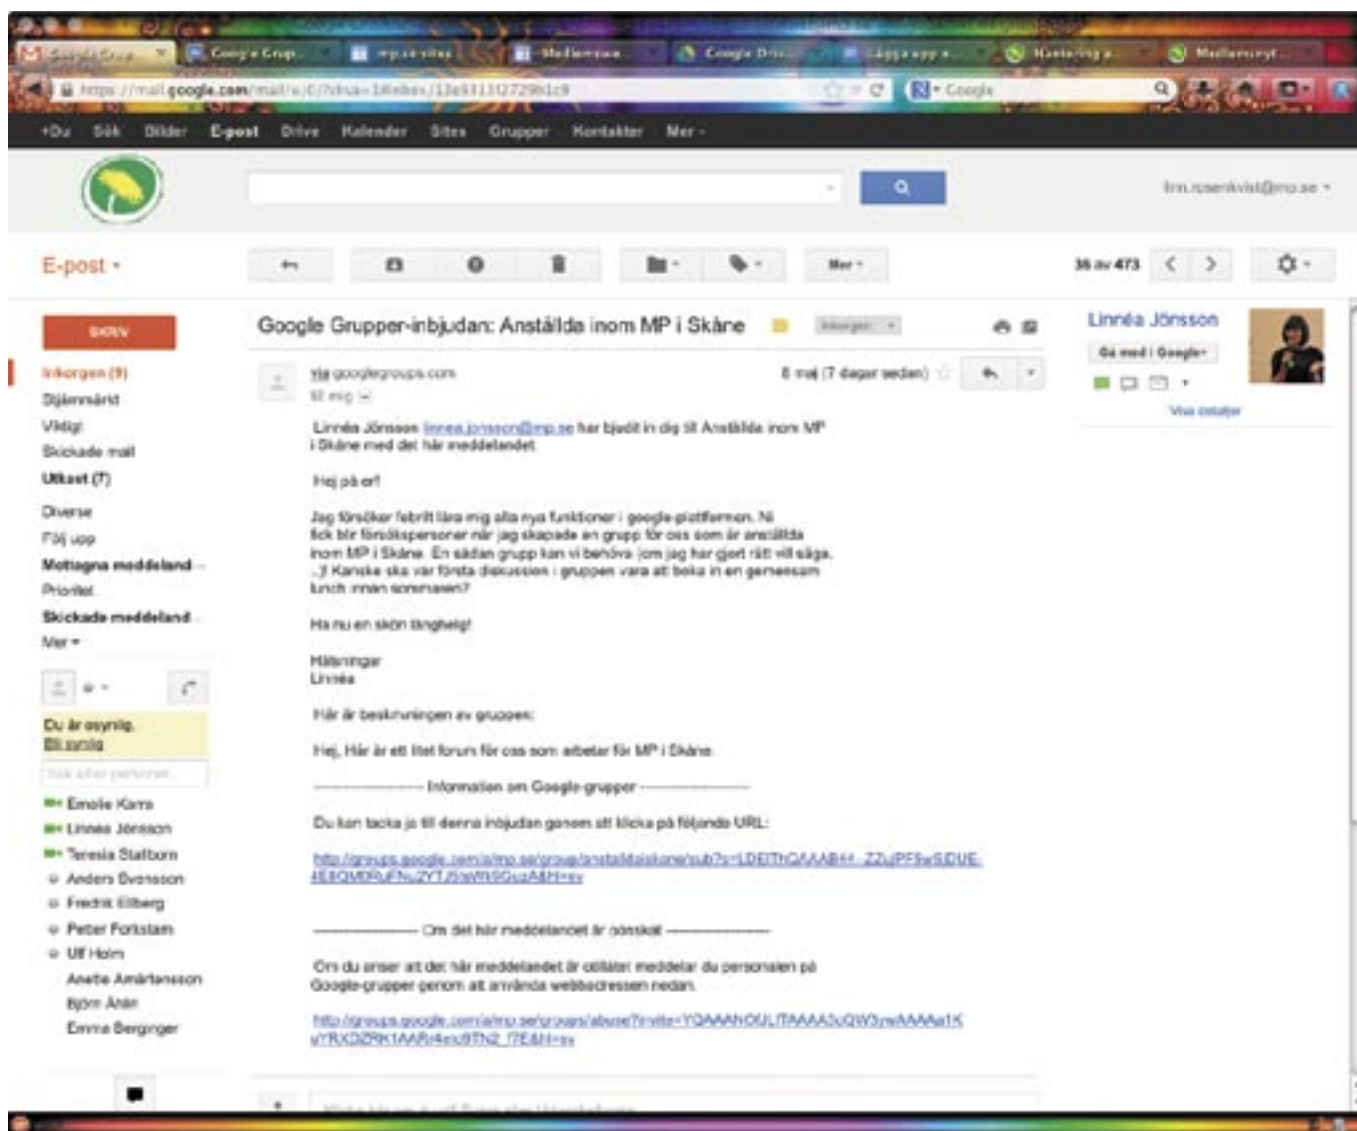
+Du Sök Bilder E-post Drive Kalender Sites Grupper Kontakter Mer -

E-post -

SKRIV

Inkorgen (9)
Stjärnmärkt
Viktigt
Skickade mail
Utkast (7)
Diverse
Följ upp
Mottagna meddeland
Prioritet
Skickade meddeland
Mer -

Du är osynlig.
Bli synlig

Emelie Karro
Linnea Jönsson
Teresia Stallborn
Anders Svensson
Fredrik Ellberg
Peter Forkstam
Ulf Holm
Anette Amårtensson
Björn Ahlin
Emma Berginger

36 av 473

Google Grupper-inbjudan: Anställda inom MP i Skåne

Inkorgen

via googlegroups.com
till mig

8 maj (7 dagar sedan)

Linnéa Jönsson linnea.jonsson@mp.se har bjudit in dig till Anställda inom MP i Skåne med det här meddelandet:

Hej på er!

Jag försöker febrilt lära mig alla nya funktioner i google-plattformen. Ni fick bli försökspersoner när jag skapade en grupp för oss som är anställda inom MP i Skåne. En sådan grupp kan vi behöva (om jag har gjort rätt vill säga. ..)! Kanske ska var första diskussion i gruppen vara att boka in en gemensam lunch innan sommaren?

Ha nu en skön tisdagkväll!

Hälsningar
Linnéa

Här är beskrivningen av gruppen:

Hej. Här är ett litet forum för oss som arbetar för MP i Skåne.

---------- Information om Google-grupper ----------

Du kan tacka ja till denna inbjudan genom att klicka på följande URL:

http://groups.google.com/a/mp.se/group/anstalldaiskane/sub?s=LDEITHQAAAB4 -ZZuPF5wSIDUE4EllQMDRuFNu2YTJ5rwWt9GuzA&H=sv

---------- Om det här meddelandet är oönskat ----------

Om du anser att det här meddelandet är olämpligt meddelar du personalen på Google-grupper genom att använda webbadressen nedan.

http://groups.google.com/a/mp.se/groups/abuse?invite=YQAAAHOIJLfTAAAA3uQW3ywAAAAa1KvYRXDZRK1AARr4mi9Th2_l7E&H=sv

Linnéa Jönsson
Gå med i Google+
Visa detaljer